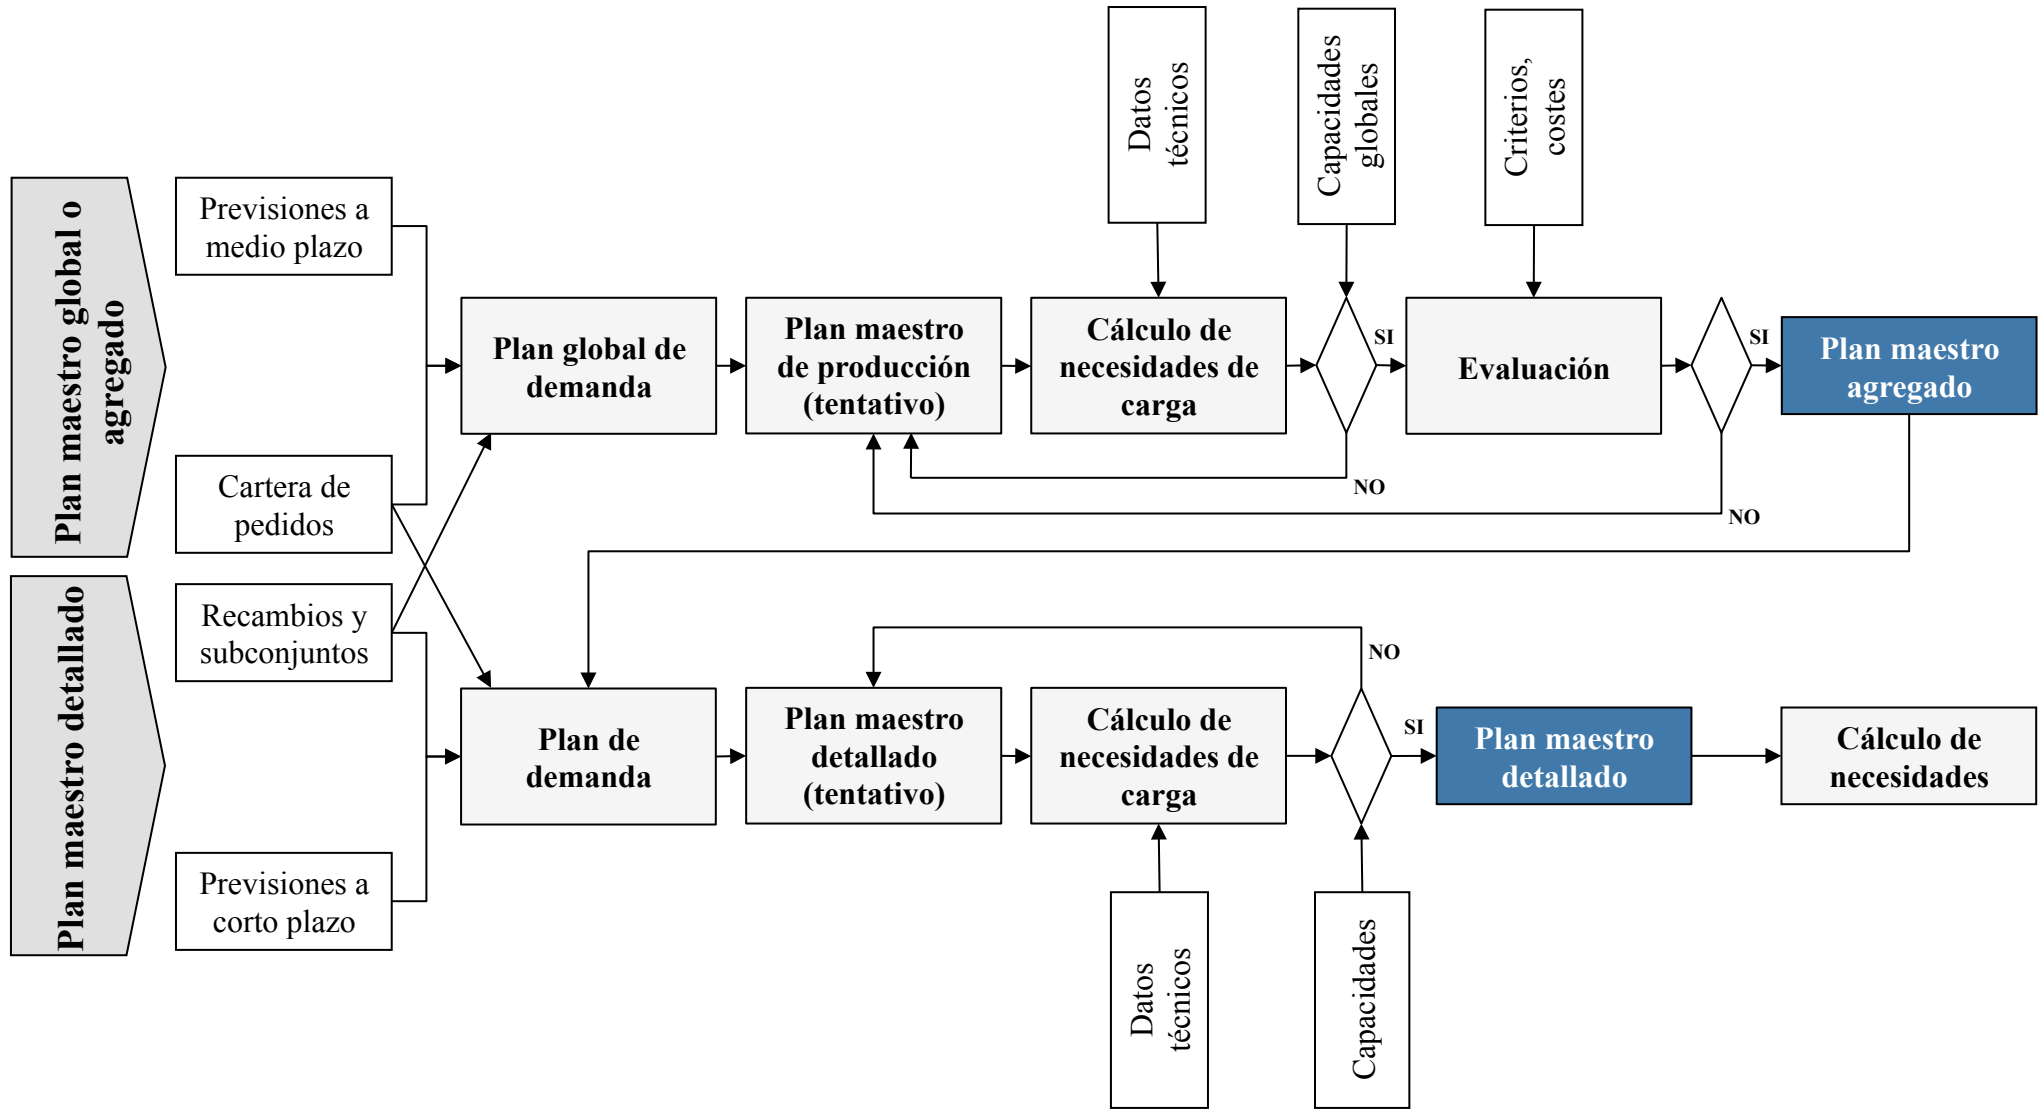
Plan maestro global o agregado

Plan maestro detallado

Datos técnicos

Capacidades globales

Criterios, costes

Previsiones a medio plazo

Cartera de pedidos

Plan global de demanda

Plan maestro de producción (tentativo)

Cálculo de necesidades de carga

SI

Evaluación

SI

Plan maestro agregado

NO

NO

Recambios y subconjuntos

Previsiones a corto plazo

NO

Plan de demanda

Plan maestro detallado (tentativo)

Cálculo de necesidades de carga

SI

Plan maestro detallado

Cálculo de necesidades

Datos técnicos

Capacidades